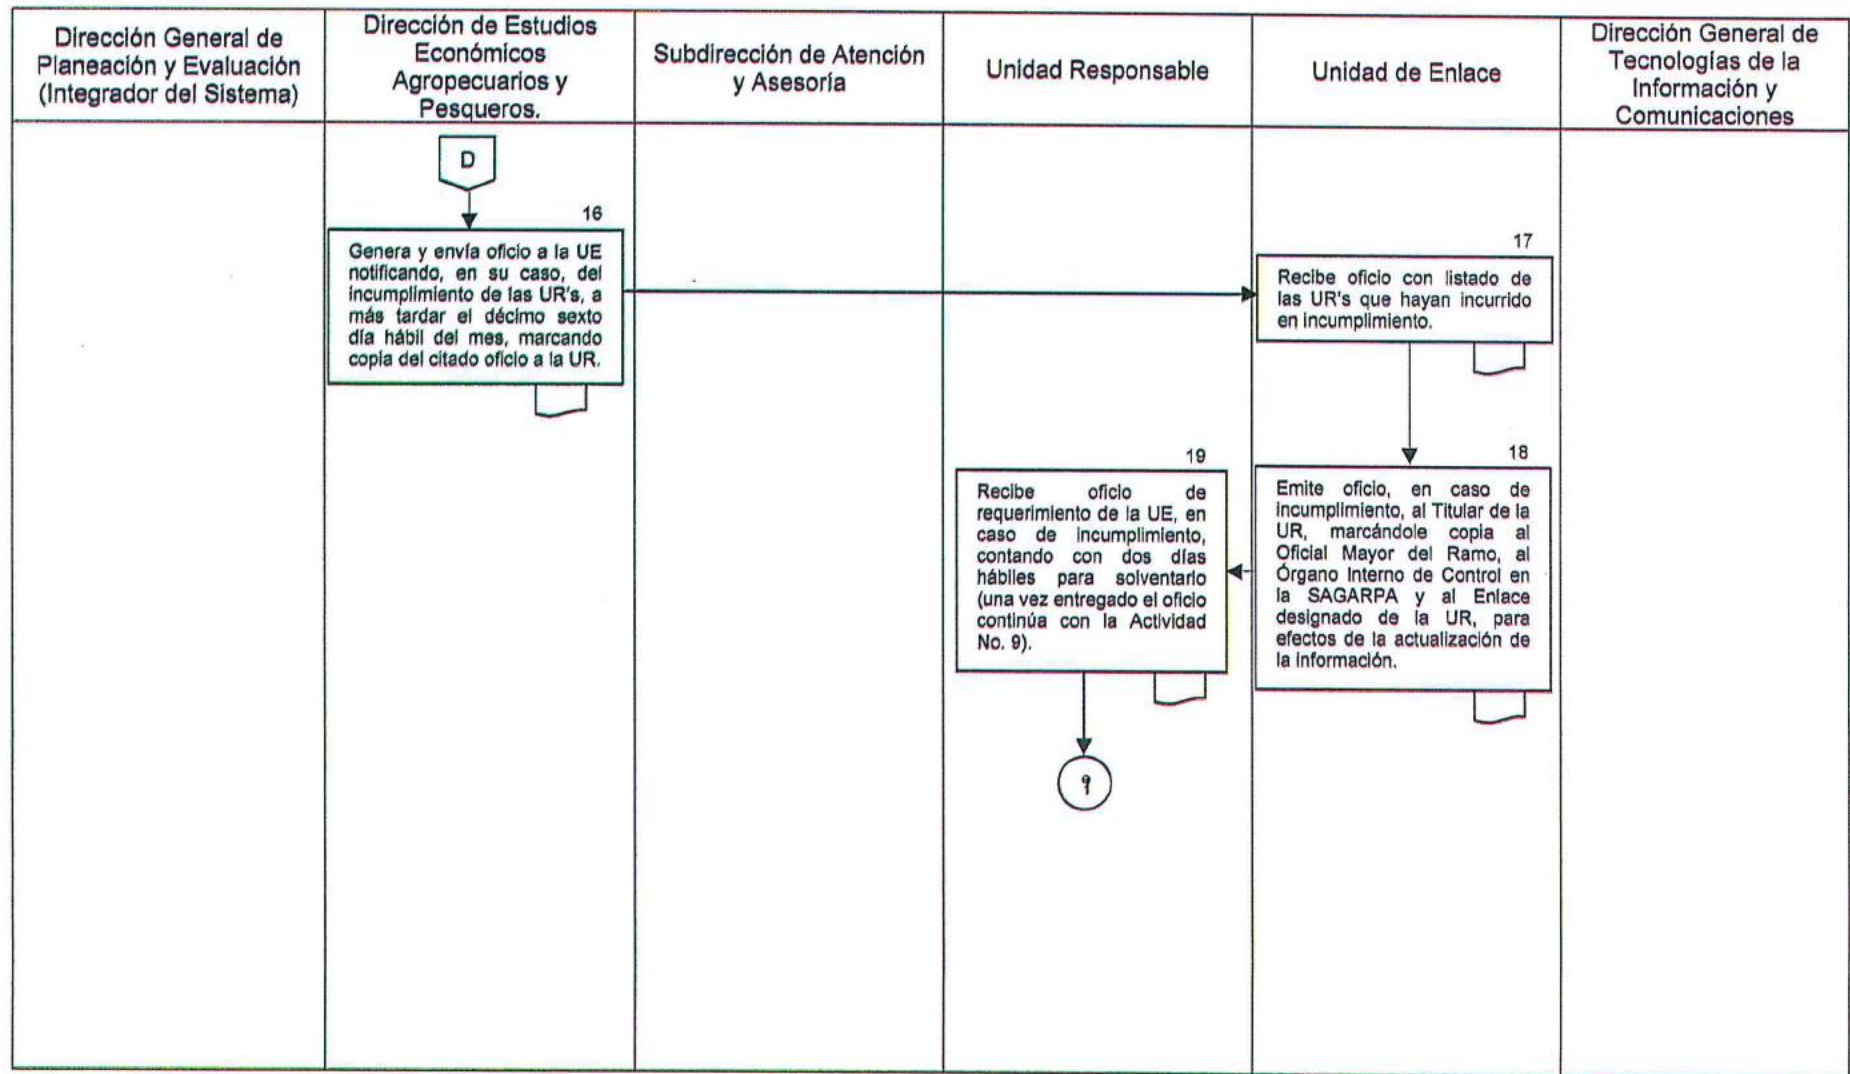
| Dirección General de Planeación y Evaluación (Integrador del Sistema) | Dirección de Estudios Económicos Agropecuarios y Pesqueros. | Subdirección de Atención y Asesoría | Unidad Responsable | Unidad de Enlace | Dirección General de Tecnologías de la Información y Comunicaciones |
|---|---|---|---|---|---|

D

16
Genera y envía oficio a la UE notificando, en su caso, del incumplimiento de las UR's, a más tardar el décimo sexto día hábil del mes, marcando copia del citado oficio a la UR.

17
Recibe oficio con listado de las UR's que hayan incurrido en incumplimiento.

18
Emite oficio, en caso de incumplimiento, al Titular de la UR, marcándole copia al Oficial Mayor del Ramo, al Órgano Interno de Control en la SAGARPA y al Enlace designado de la UR, para efectos de la actualización de la información.

19
Recibe oficio de requerimiento de la UE, en caso de incumplimiento, contando con dos días hábiles para solventarlo (una vez entregado el oficio continúa con la Actividad No. 9).

9